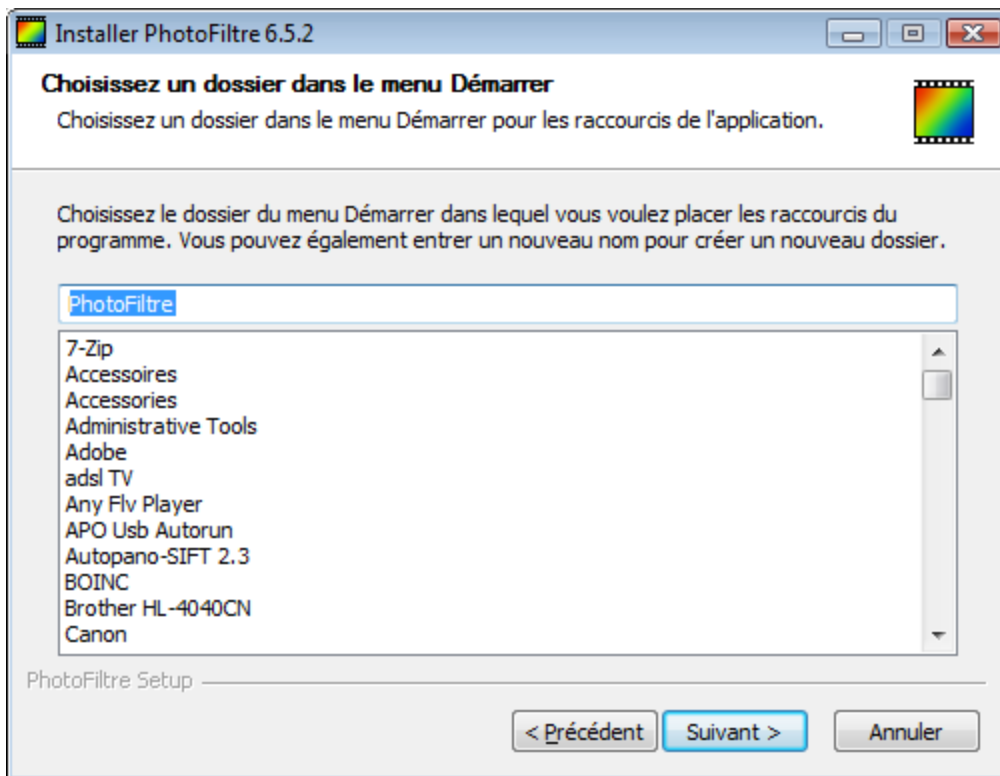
Installer PhotoFiltre 6.5.2

Choisissez un dossier dans le menu Démarrer

Choisissez un dossier dans le menu Démarrer pour les raccourcis de l'application.

Choisissez le dossier du menu Démarrer dans lequel vous voulez placer les raccourcis du programme. Vous pouvez également entrer un nouveau nom pour créer un nouveau dossier.

PhotoFiltre

7-Zip
Accessoires
Accessories
Administrative Tools
Adobe
adsl TV
Any Flv Player
APO Usb Autorun
Autopano-SIFT 2.3
BOINC
Brother HL-4040CN
Canon

PhotoFiltre Setup

< Précédent
Suivant >
Annuler